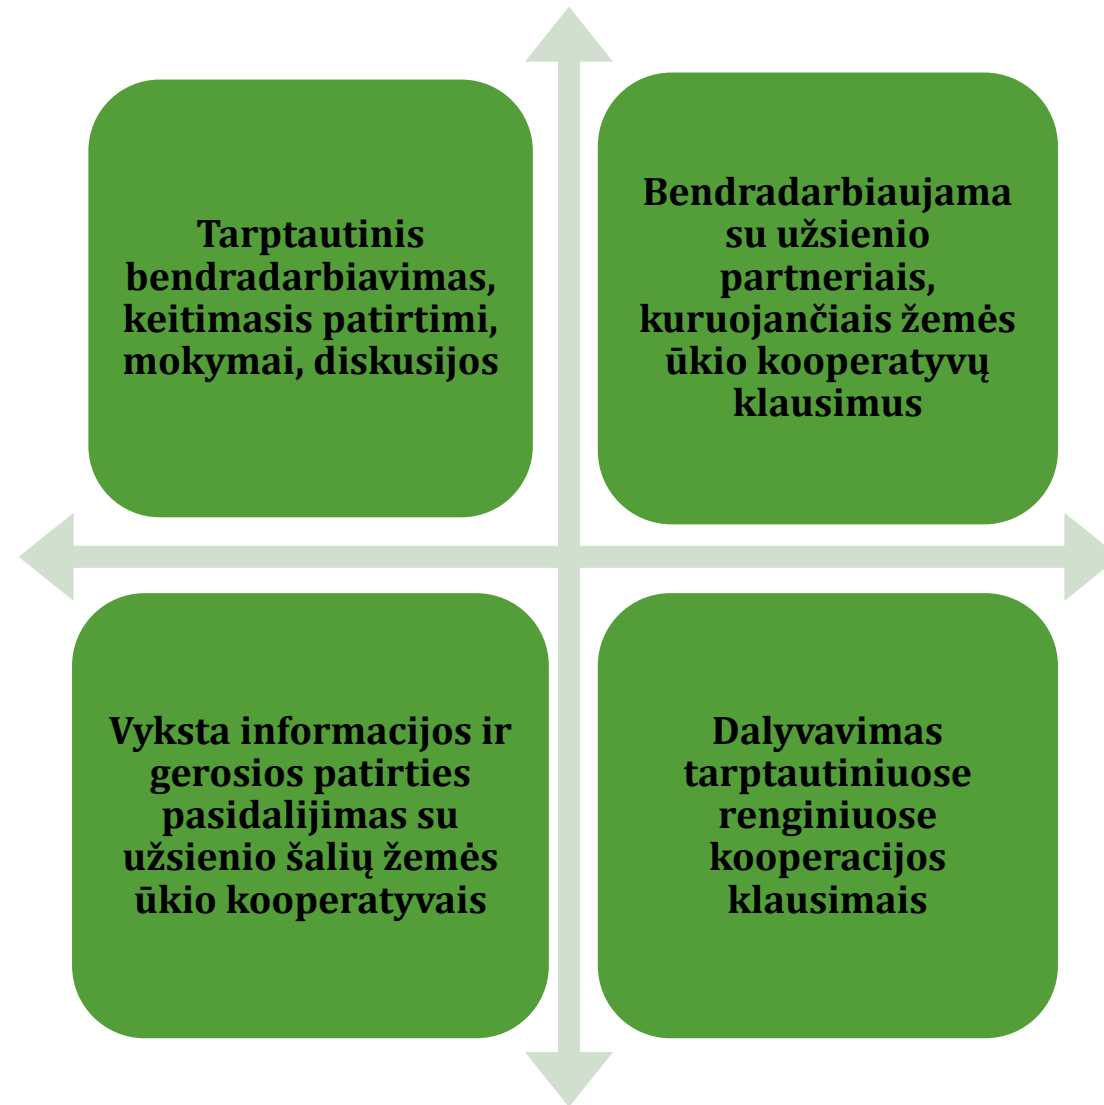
Tarptautinis bendradarbiavimas, keitimasis patirtimi, mokymai, diskusijos

Bendradarbiaujama su užsienio partneriais, kuruojančiais žemės ūkio kooperatyvų klausimus

Vyksta informacijos ir gerosios patirties pasidalijimas su užsienio šalių žemės ūkio kooperatyvais

Dalyvavimas tarptautiniuose renginiuose kooperacijos klausimais